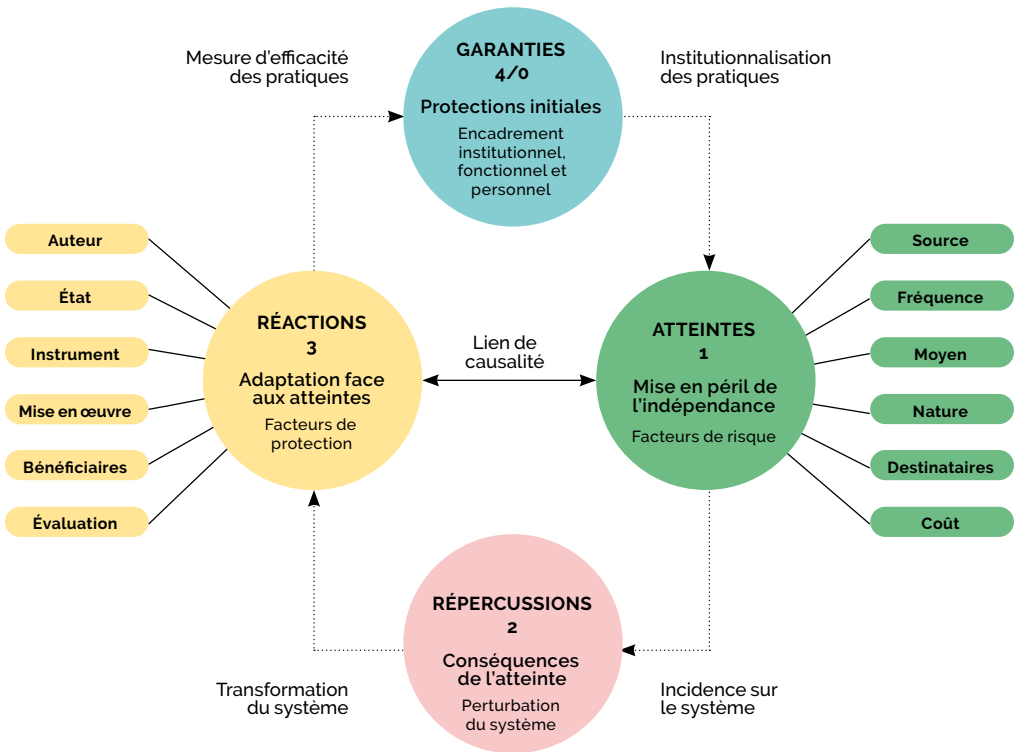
Mesure d'efficacité des pratiques

GARANTIES
4/0
Protections initiales
Encadrement institutionnel, fonctionnel et personnel

Institutionnalisation des pratiques

Auteur
État
Instrument
Mise en œuvre
Bénéficiaires
Évaluation

RÉACTIONS
3
Adaptation face aux atteintes
Facteurs de protection

Lien de causalité

ATTEINTES
1
Mise en péril de l'indépendance
Facteurs de risque

Source
Fréquence
Moyen
Nature
Destinataires
Coût

RÉPERCUSSIONS
2
Conséquences de l'atteinte
Perturbation du système

Transformation du système

Incidence sur le système